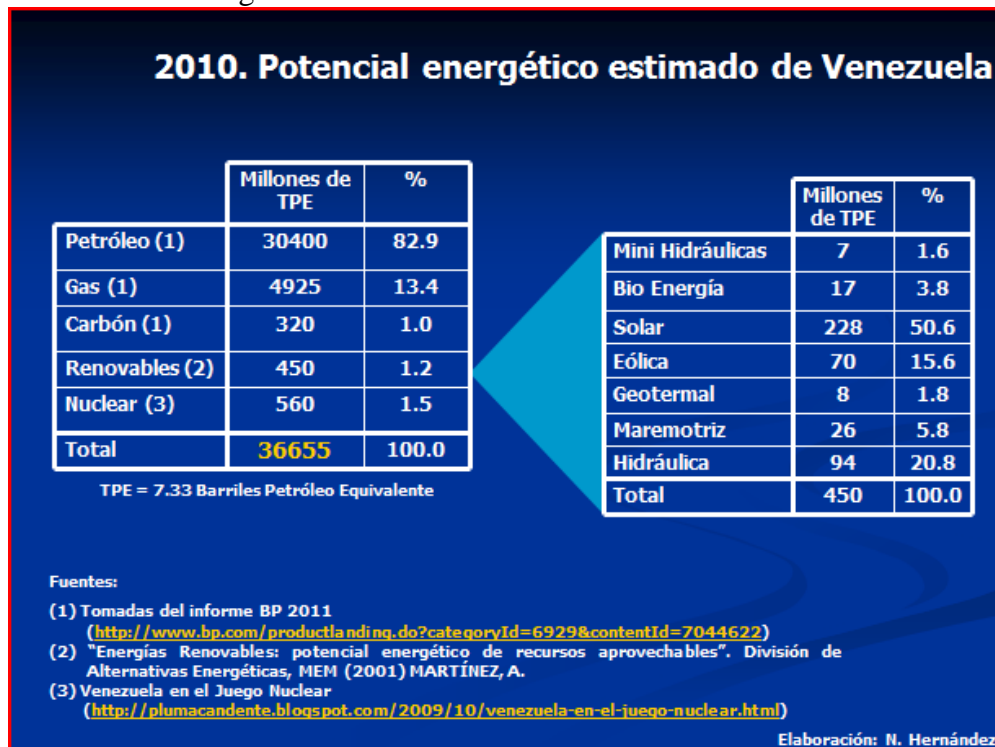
2010. Potencial energético estimado de Venezuela

| | Millones de TPE | % |
|---|---|---|
| Petróleo (1) | 30400 | 82.9 |
| Gas (1) | 4925 | 13.4 |
| Carbón (1) | 320 | 1.0 |
| Renovables (2) | 450 | 1.2 |
| Nuclear (3) | 560 | 1.5 |
| Total | 36655 | 100.0 |

TPE = 7.33 Barriles Petróleo Equivalente

| | Millones de TPE | % |
|---|---|---|
| Mini Hidráulicas | 7 | 1.6 |
| Bio Energía | 17 | 3.8 |
| Solar | 228 | 50.6 |
| Eólica | 70 | 15.6 |
| Geotermal | 8 | 1.8 |
| Maremotriz | 26 | 5.8 |
| Hidráulica | 94 | 20.8 |
| Total | 450 | 100.0 |

Fuentes:
(1) Tomadas del informe BP 2011 (http://www.bp.com/productlanding.do?categoryId=6929&contentId=7044622)
(2) "Energías Renovables: potencial energético de recursos aprovechables". División de Alternativas Energéticas, MEM (2001) MARTÍNEZ, A.
(3) Venezuela en el Juego Nuclear (http://plumacandente.blogspot.com/2009/10/venezuela-en-el-juego-nuclear.html)

Elaboración: N. Hernández